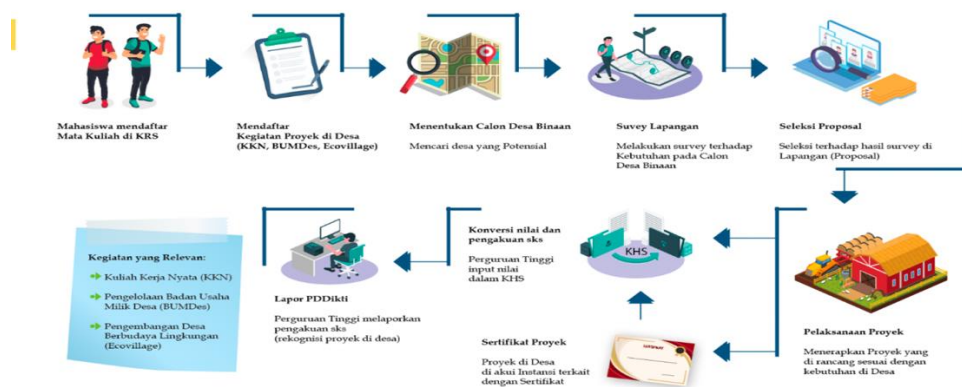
Mahasiswa mendaftar Mata Kuliah di KRS

Mendaftar Kegiatan Proyek di Desa (KKN, BUMDes, Ecovillage)

Menentukan Calon Desa Binaan

Mencari desa yang Potensial

Suvey Lapangan

Melakukan survey terhadap Kebutuhan pada Calon Desa Binaan

Seleksi Proposal

Seleksi terhadap hasil survey di Lapangan (Proposal)

Kegiatan yang Relevan:

Kuliah Kerja Nyata (KKN)

Pengelolaan Badan Usaha Milik Desa (BUMDes)

Pengembangan Desa Berbudaya Lingkungan (Ecovillage)

Lapor PDDikti

Perguruan Tinggi melaporkan pengakuan sks (rekognisi proyek di desa)

Konversi nilai dan pengakuan sks

Perguruan Tinggi input nilai dalam KHS

KHS

Sertifikat Proyek

Proyek di Desa di akui Instansi terkait dengan Sertifikat

Pelaksanaan Proyek

Menerapkan Proyek yang di rancang sesuai dengan kebutuhan di Desa